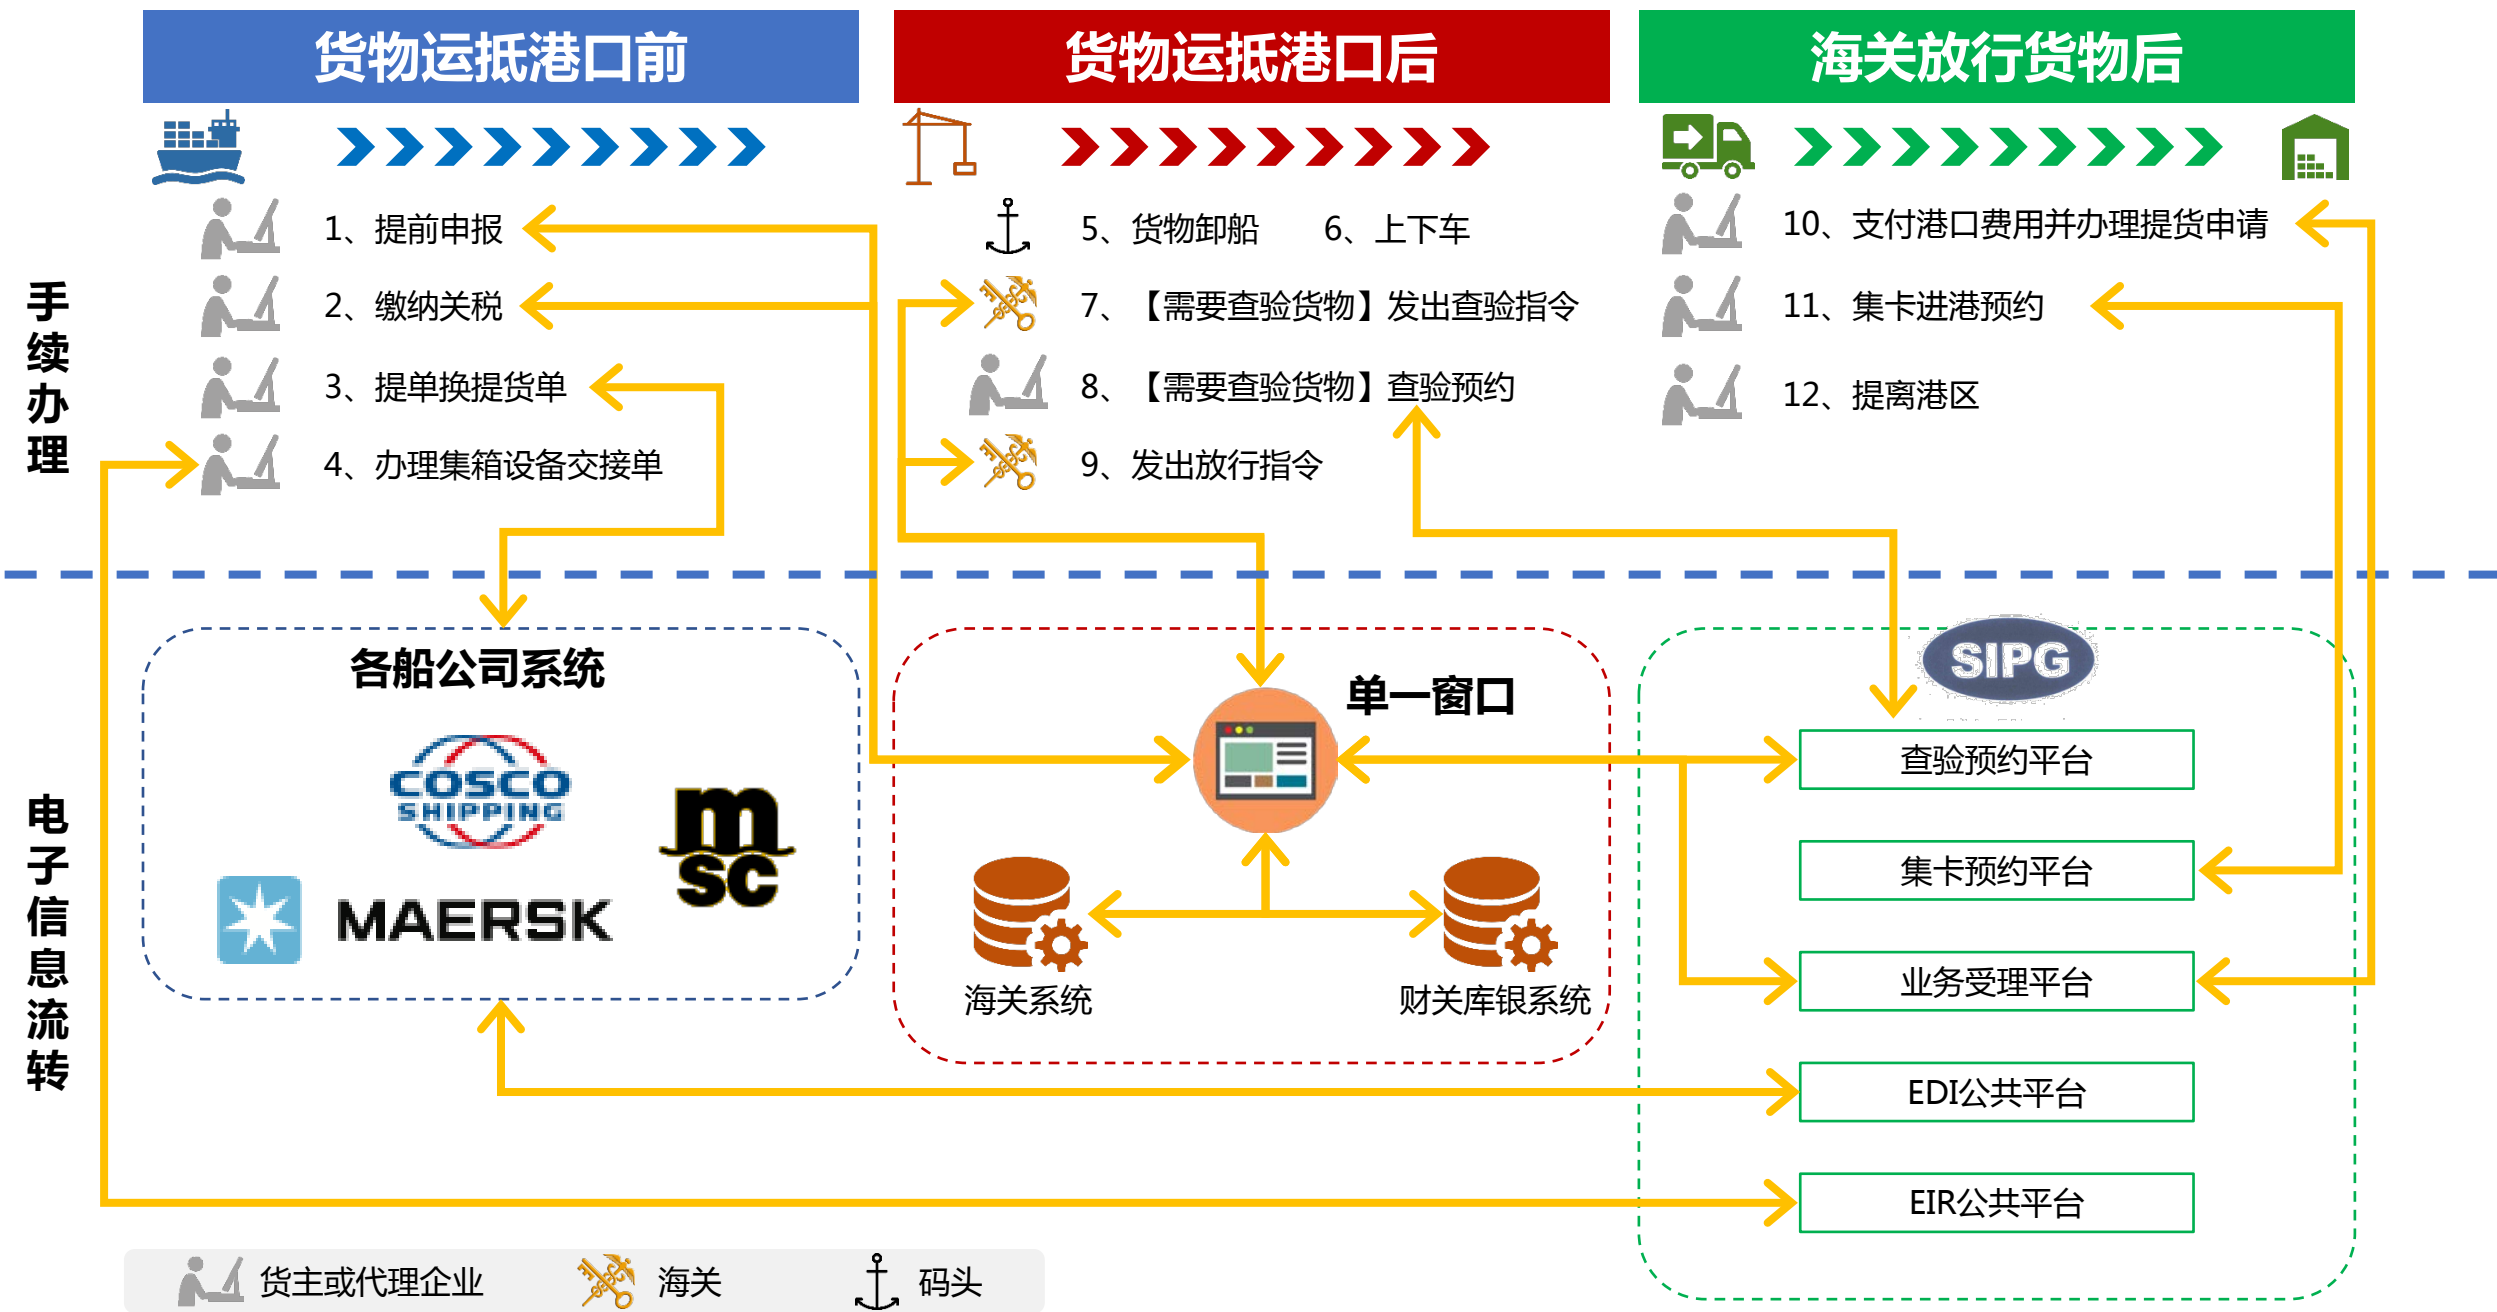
货物运抵港口前

货物运抵港口后

海关放行货物后

手续办理

1、提前申报
2、缴纳关税
3、提单换提货单
4、办理集箱设备交接单

5、货物卸船　6、上下车
7、【需要查验货物】发出查验指令
8、【需要查验货物】查验预约
9、发出放行指令

10、支付港口费用并办理提货申请
11、集卡进港预约
12、提离港区

电子信息流转

各船公司系统

COSCO SHIPPING

msc

MAERSK

单一窗口

海关系统

财关库银系统

SIPG

查验预约平台

集卡预约平台

业务受理平台

EDI公共平台

EIR公共平台

货主或代理企业　海关　码头